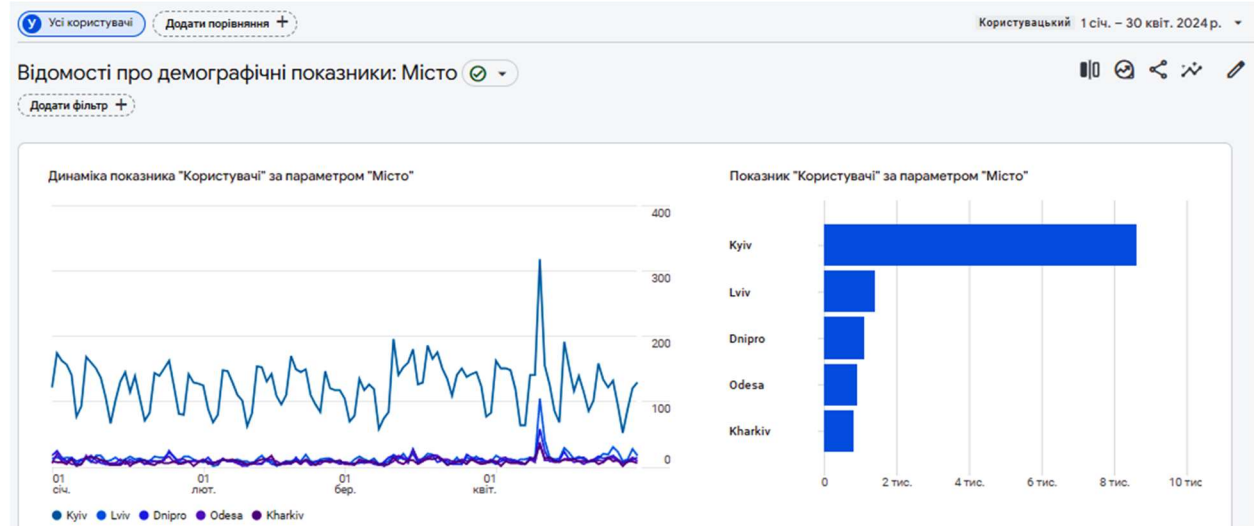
У Усі користувачі
Додати порівняння +
Користувацький 1 січ. – 30 квіт. 2024 р.

Відомості про демографічні показники: Місто

Додати фільтр +

Динаміка показника "Користувачі" за параметром "Місто"

400
300
200
100
0

01 січ.
01 лют.
01 бер.
01 квіт.

Kyiv Lviv Dnipro Odesa Kharkiv

Показник "Користувачі" за параметром "Місто"

Kyiv
Lviv
Dnipro
Odesa
Kharkiv

0
2 тис.
4 тис.
6 тис.
8 тис.
10 тис